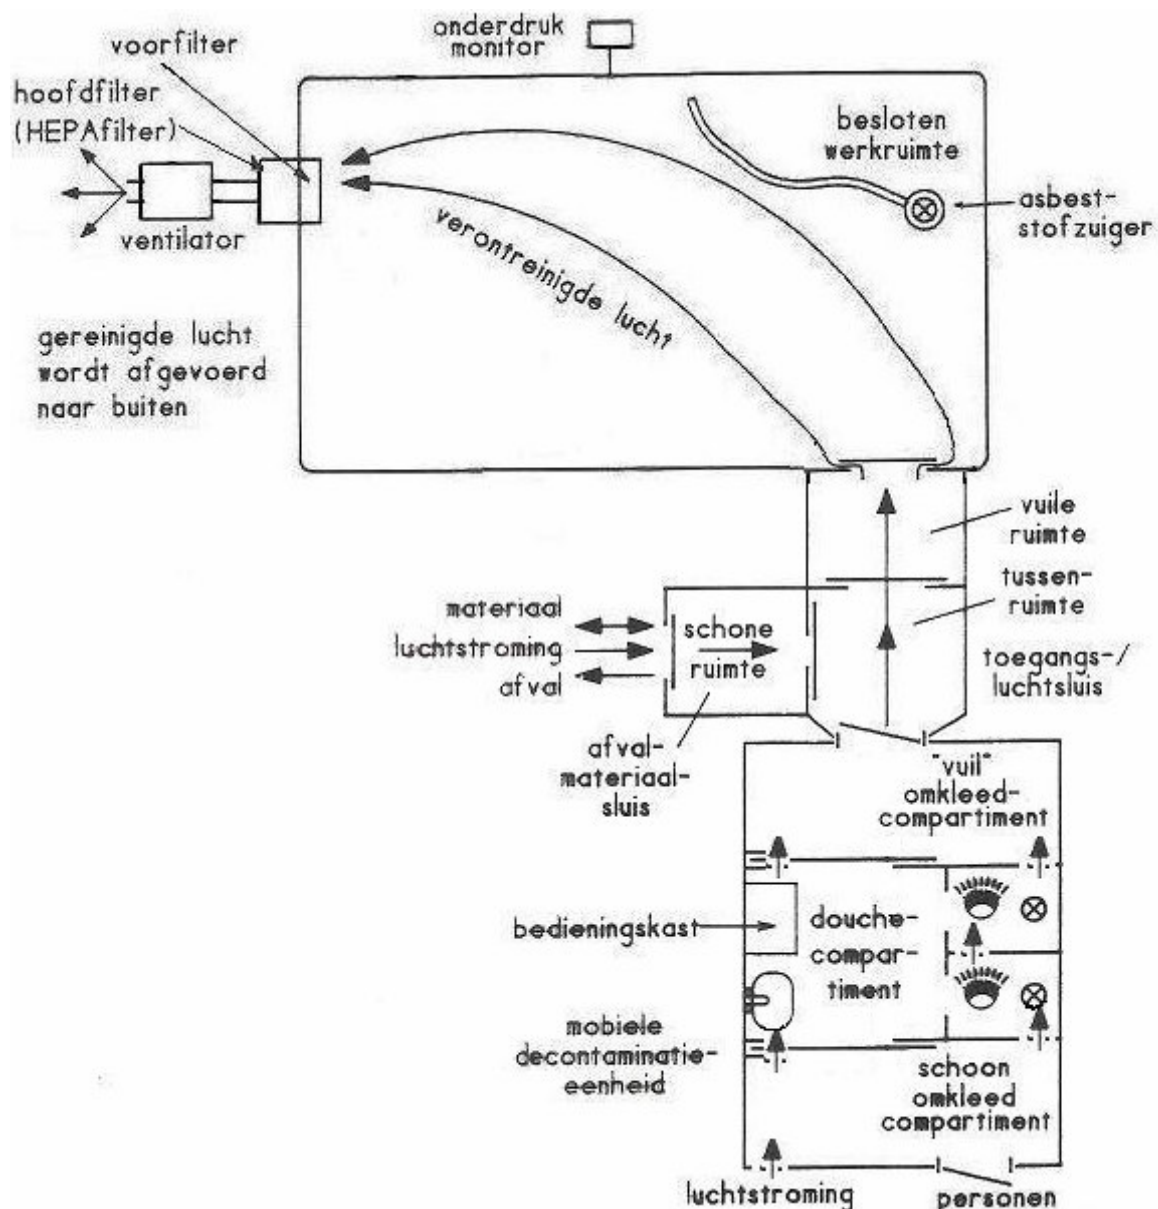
onderdruk monitor

voorfilter

hoofdfilter (HEPAfilter)

ventilator

besloten werkruimte

asbest-stofzuiger

verontreinigde lucht

gereinigde lucht wordt afgevoerd naar buiten

vuile ruimte

tussen-ruimte

toegangs-/luchtsluis

materiaal

luchtstroming

afval

schone ruimte

afval-materiaal-sluis

"vuil" omkleed-compartiment

bedieningskast

douche-compar-timent

mobiele decontaminatie-eenheid

schoon omkleed compartiment

luchtstroming

personen